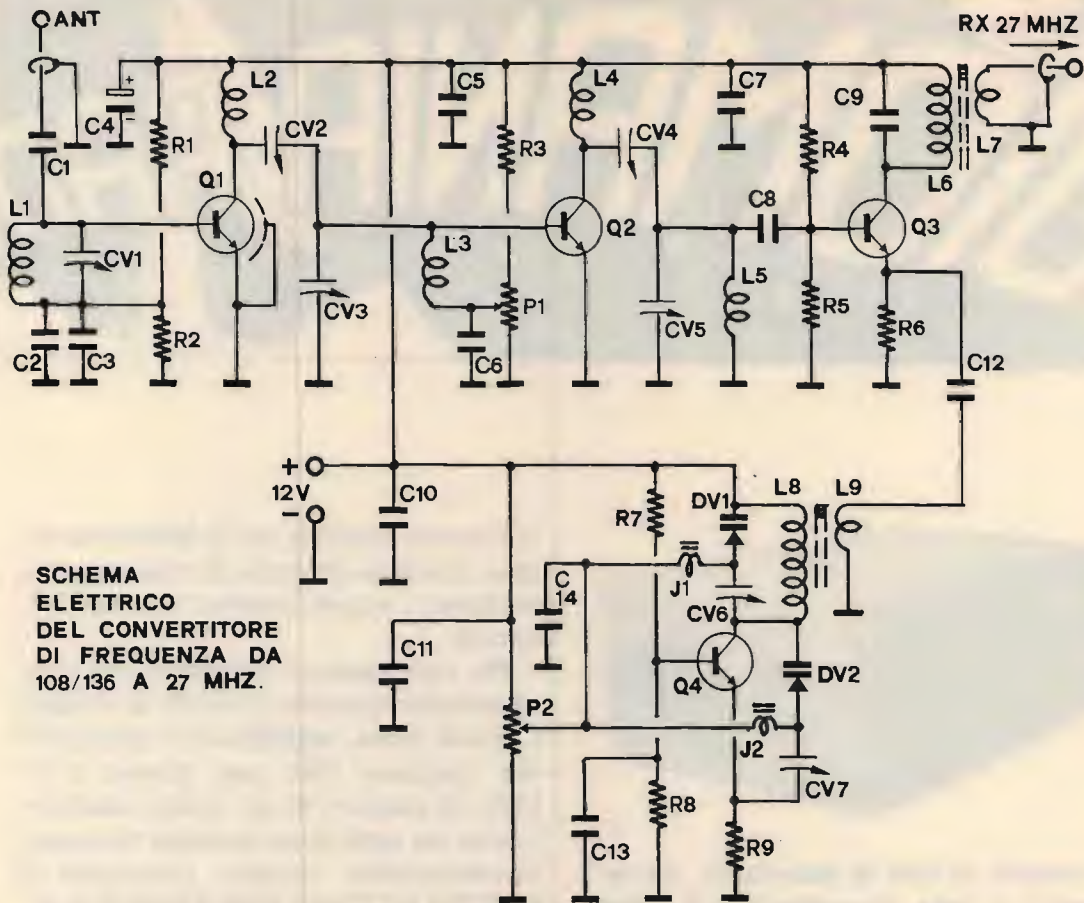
ANT
RX 27 MHZ
C4
+
-
L2
CV2
C5
R3
L4
CV4
C7
C9
L7
C1
R1
R4
L6
Q1
C8
Q3
L1
CV1
L3
Q2
L5
R5
CV3
P1
CV5
R6
C2
C3
R2
C6
C12
+
12V
-
C10
L8
L9
DV1
R7
SCHEMA ELETTRICO DEL CONVERTITORE DI FREQUENZA DA 108/136 A 27 MHZ.
C 14
J1
CV6
C11
Q4
DV2
P2
J2
CV7
R8
C13
R9